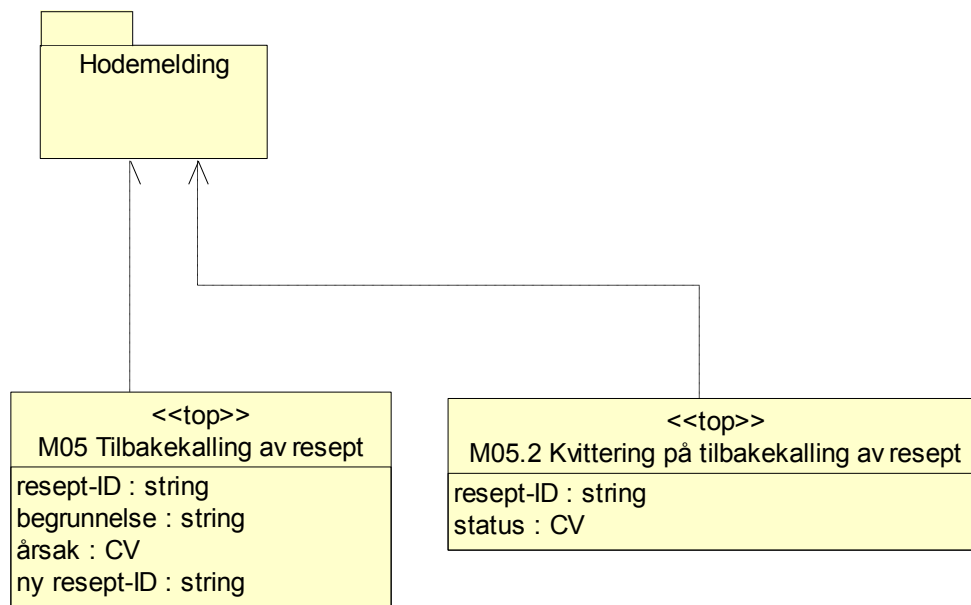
Hodemelding

<<top>>
M05 Tilbakekalling av resept

resept-ID : string
begrunnelse : string
årsak : CV
ny resept-ID : string

<<top>>
M05.2 Kvittering på tilbakekalling av resept

resept-ID : string
status : CV